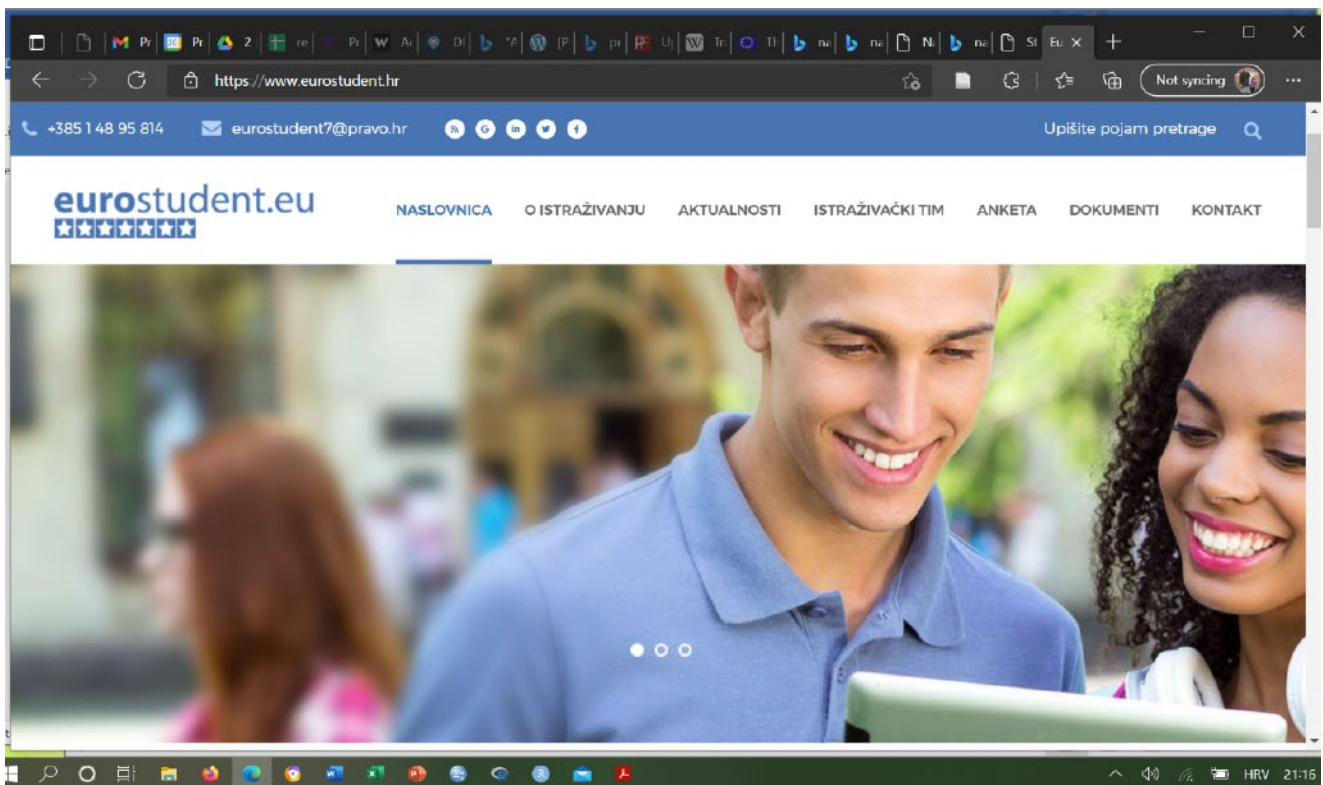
Pr Pr 2 re Pr Ar Di [P pr Uj Tr Tl na na N na St Eu

https://www.eurostudent.hr

Not syncing

+385 1 48 95 814 eurostudent7@pravo.hr

Upišite pojam pretrage

eurostudent.eu

NASLOVNICA O ISTRAŽIVANJU AKTUALNOSTI ISTRAŽIVAČKI TIM ANKETA DOKUMENTI KONTAKT

HRV 21:16